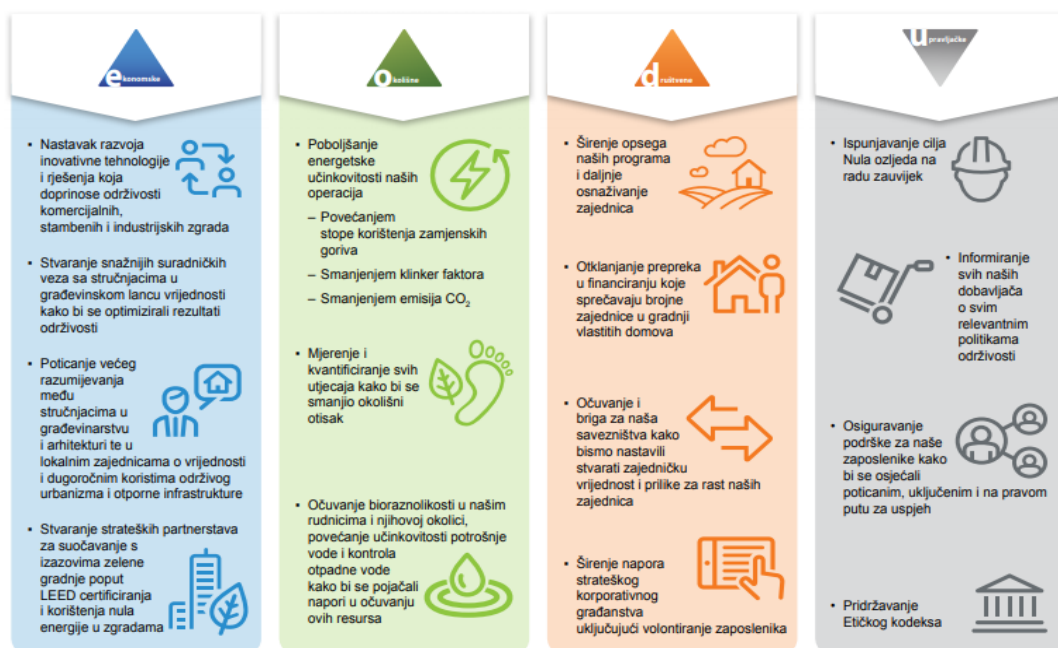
ekonomske

• Nastavak razvoja inovativne tehnologije i rješenja koja doprinose održivosti komercijalnih, stambenih i industrijskih zgrada

• Stvaranje snažnijih suradničkih veza sa stručnjacima u građevinskom lancu vrijednosti kako bi se optimizirali rezultati održivosti

• Poticanje većeg razumijevanja među stručnjacima u građevinarstvu i arhitekturi te u lokalnim zajednicama o vrijednosti i dugoročnim koristima održivog urbanizma i otporne infrastrukture

• Stvaranje strateških partnerstava za suočavanje s izazovima zelene gradnje poput LEED certificiranja i korištenja nula energije u zgradama

okoliške

• Poboljšanje energetske učinkovitosti naših operacija

– Povećanjem stope korištenja zamjenskih goriva

– Smanjenjem klinker faktora

– Smanjenjem emisija $CO_2$

• Mjerenje i kvantificiranje svih utjecaja kako bi se smanjio okolišni otisak

• Očuvanje bioraznolikosti u našim rudnicima i njihovoj okolici, povećanje učinkovitosti potrošnje vode i kontrola otpadne vode kako bi se pojačali napori u očuvanju ovih resursa

društvene

• Širenje opsega naših programa i daljnje osnaživanje zajednica

• Otklanjanje prepreka u financiranju koje sprečavaju brojne zajednice u gradnji vlastitih domova

• Očuvanje i briga za naša savezništva kako bismo nastavili stvarati zajedničku vrijednost i prilike za rast naših zajednica

• Širenje napora strateškog korporativnog građanstva uključujući volontiranje zaposlenika

upravljačke

• Ispunjavanje cilja Nula ozljeda na radu zauvijek

• Informiranje svih naših dobavljača o svim relevantnim politikama održivosti

• Osiguravanje podrške za naše zaposlenike kako bi se osjećali poticanim, uključenim i na pravom putu za uspjeh

• Pridržavanje Etičkog kodeksa